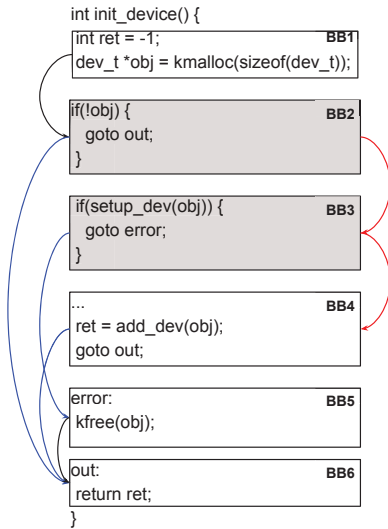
int init_device() {

int ret = -1;
dev_t *obj = kmalloc(sizeof(dev_t));
BB1

if(!obj) {
goto out;
}
BB2

if(setup_dev(obj)) {
goto error;
}
BB3

...
ret = add_dev(obj);
goto out;
BB4

error:
kfree(obj);
BB5

out:
return ret;
BB6

}